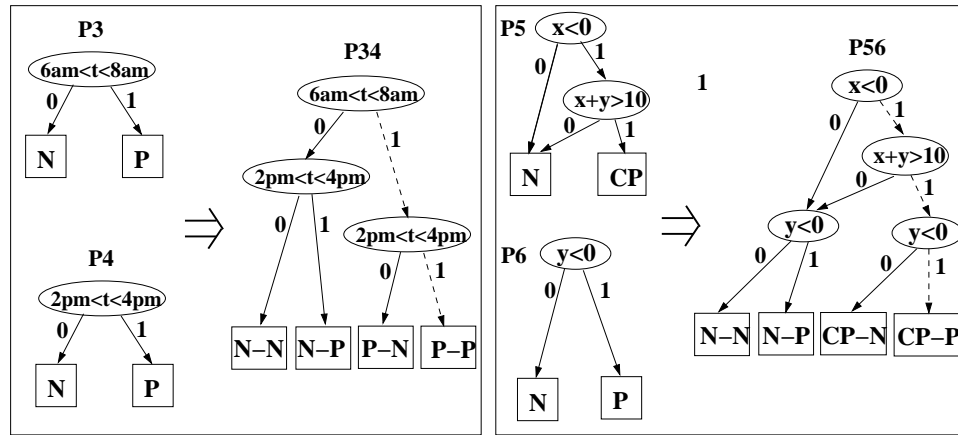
P3
6am<t<8am
0
1
N
P

P4
2pm<t<4pm
0
1
N
P

$\Rightarrow$

P34
6am<t<8am
0
1
2pm<t<4pm
0
1
2pm<t<4pm
0
1
N–N
N–P
P–N
P–P

P5
x<0
0
1
x+y>10
0
1
N
CP

P6
y<0
0
1
N
P

$\Rightarrow$

1

P56
x<0
0
1
x+y>10
0
1
y<0
0
1
y<0
0
1
N–N
N–P
CP–N
CP–P